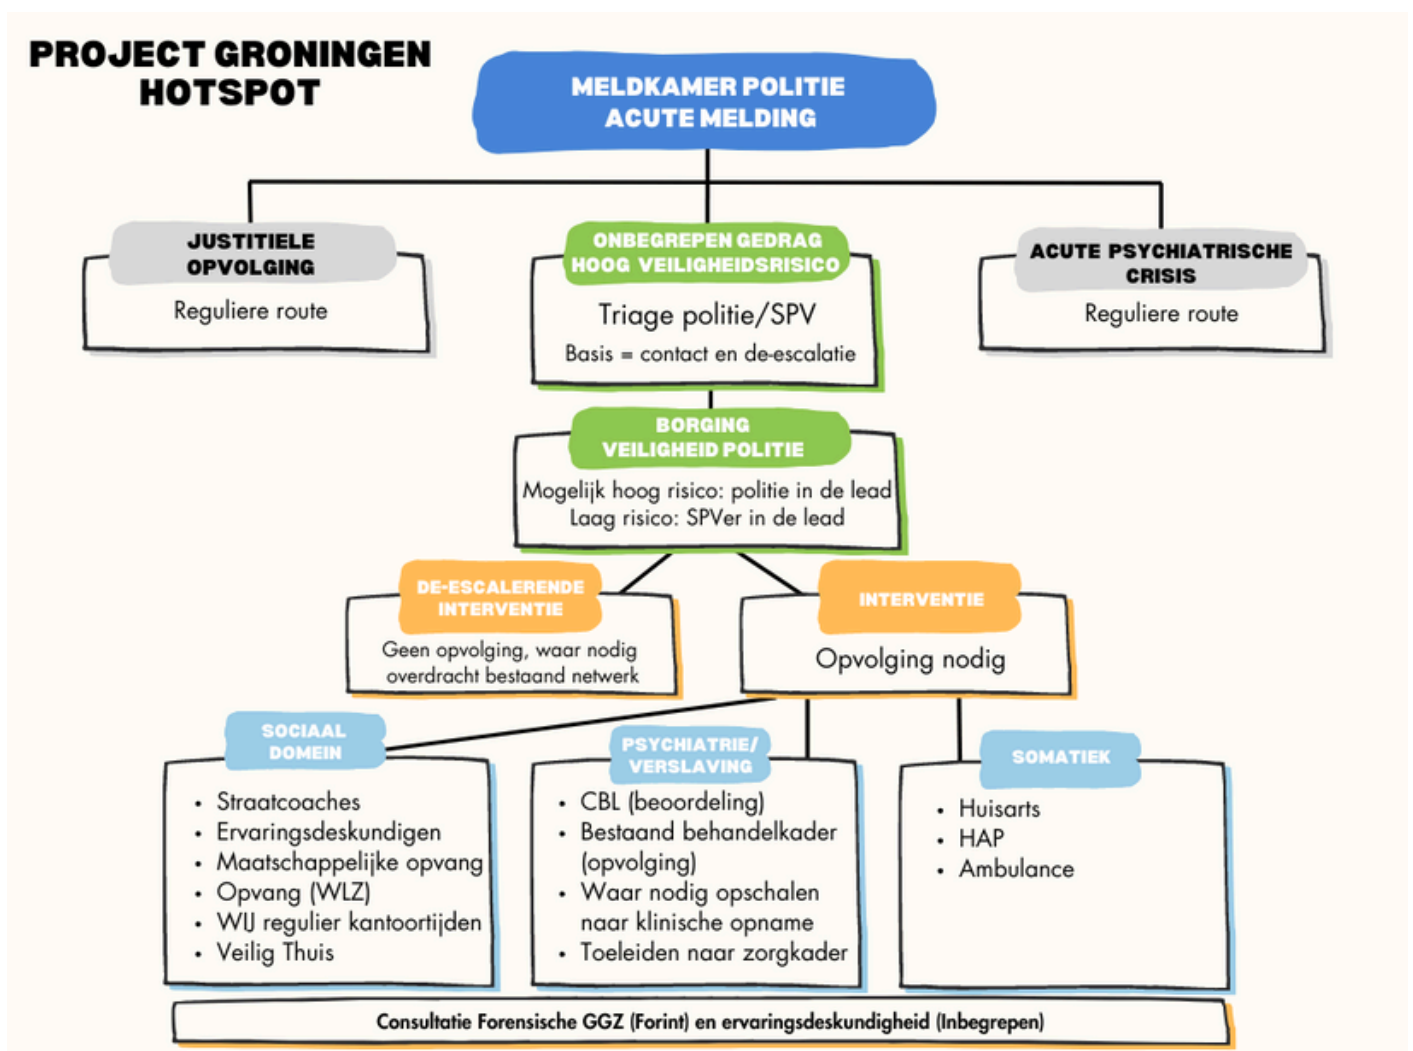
PROJECT GRONINGEN HOTSPOT

MELDKAMER POLITIE
ACUTE MELDING

JUSTITIELE OPVOLGING
Reguliere route

ONBEGREPEN GEDRAG
HOOG VEILIGHEIDSRISICO
Triage politie/SPV
Basis = contact en de-escalatie

ACUTE PSYCHIATRISCHE CRISIS
Reguliere route

BORGING
VEILIGHEID POLITIE
Mogelijk hoog risico: politie in de lead
Laag risico: SPVer in de lead

DE-ESCALERENDE INTERVENTIE
Geen opvolging, waar nodig overdracht bestaand netwerk

INTERVENTIE
Opvolging nodig

SOCIAAL DOMEIN
• Straatcoaches
• Ervaringsdeskundigen
• Maatschappelijke opvang
• Opvang (WLZ)
• WIJ regulier kantoortijden
• Veilig Thuis

PSYCHIATRIE/ VERSLAVING
• CBL (beoordeling)
• Bestaand behandelkader (opvolging)
• Waar nodig opschalen naar klinische opname
• Toeleiden naar zorgkader

SOMATIEK
• Huisarts
• HAP
• Ambulance

Consultatie Forensische GGZ (Forint) en ervaringsdeskundigheid (Inbegrepen)